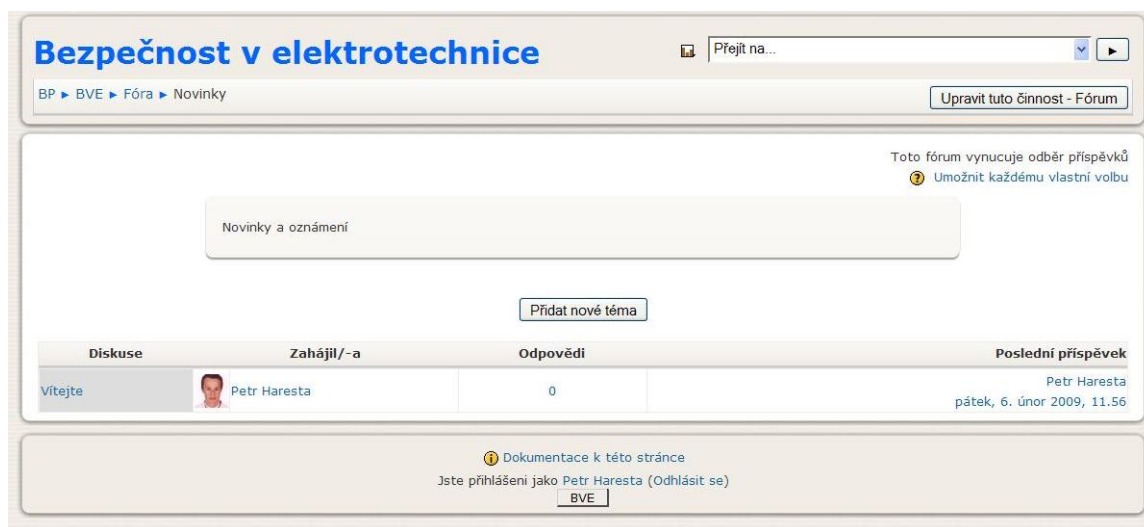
Bezpečnost v elektrotechnice

Přejít na...

BP ► BVE ► Fóra ► Novinky

Upravit tuto činnost - Fórum

Toto fórum vynucuje odběr příspěvků

Umožnit každému vlastní volbu

Novinky a oznámení

Přidat nové téma

| Diskuse | Zahájil/-a | Odpovědi | Poslední příspěvek |
|---|---|---|---|
| Vítejte | Petr Haresta | 0 | Petr Haresta pátek, 6. únor 2009, 11.56 |

Dokumentace k této stránce

Jste přihlášeni jako Petr Haresta (Odhlásit se)

BVE